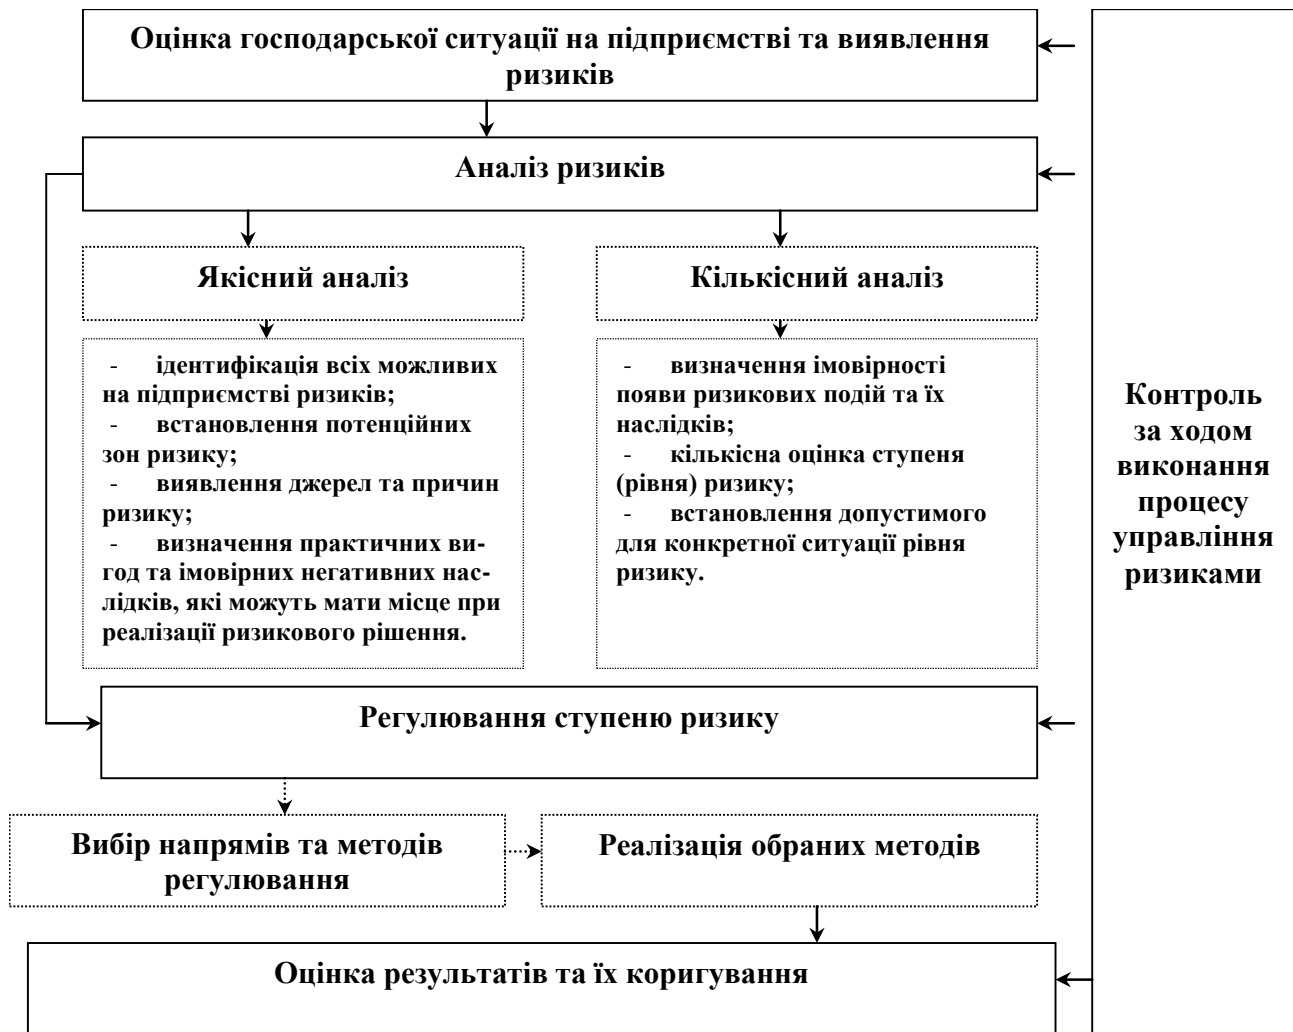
Оцінка господарської ситуації на підприємстві та виявлення ризиків

Аналіз ризиків

Якісний аналіз

- ідентифікація всіх можливих на підприємстві ризиків;
- встановлення потенційних зон ризику;
- виявлення джерел та причин ризику;
- визначення практичних вигод та імовірних негативних наслідків, які можуть мати місце при реалізації ризикового рішення.

Кількісний аналіз

- визначення імовірності появи ризикових подій та їх наслідків;
- кількісна оцінка ступеня (рівня) ризику;
- встановлення допустимого для конкретної ситуації рівня ризику.

Контроль за ходом виконання процесу управління ризиками

Регулювання ступеню ризику

Вибір напрямів та методів регулювання

Реалізація обраних методів

Оцінка результатів та їх коригування